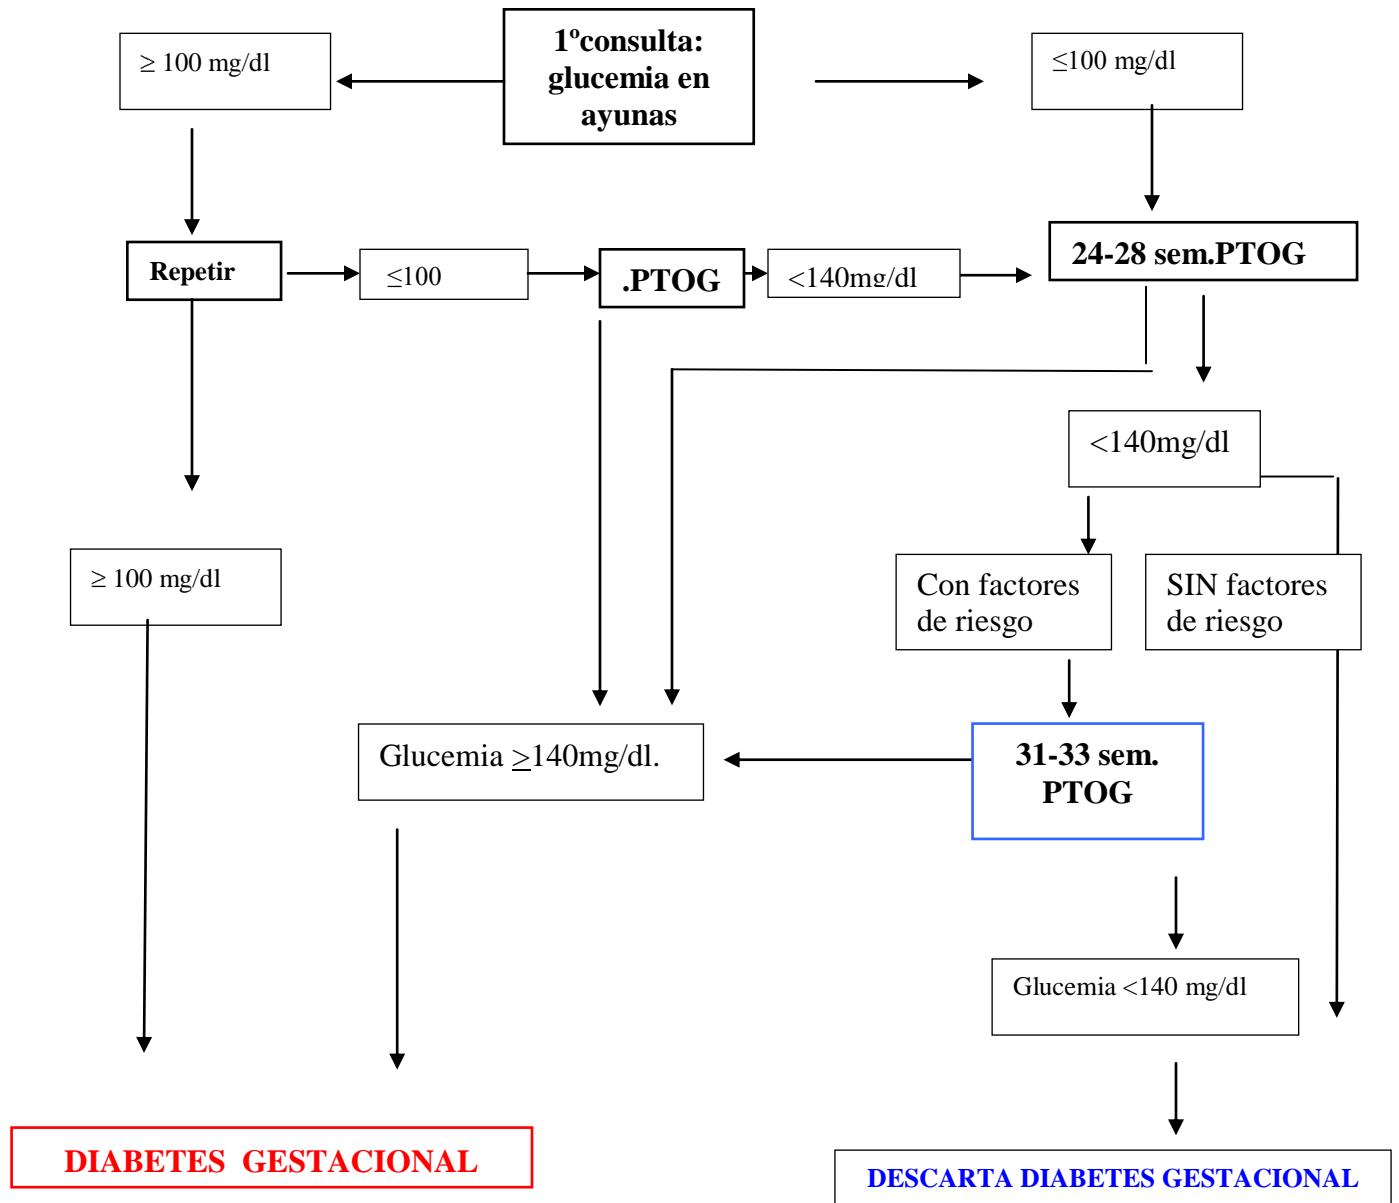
1ºconsulta: glucemia en ayunas

≥ 100 mg/dl

≤100 mg/dl

Repetir

≤100

.PTOG

<140mg/dl

24-28 sem.PTOG

<140mg/dl

≥ 100 mg/dl

Con factores de riesgo

SIN factores de riesgo

Glucemia $\geq$140mg/dl.

31-33 sem. PTOG

Glucemia <140 mg/dl

DIABETES GESTACIONAL

DESCARTA DIABETES GESTACIONAL